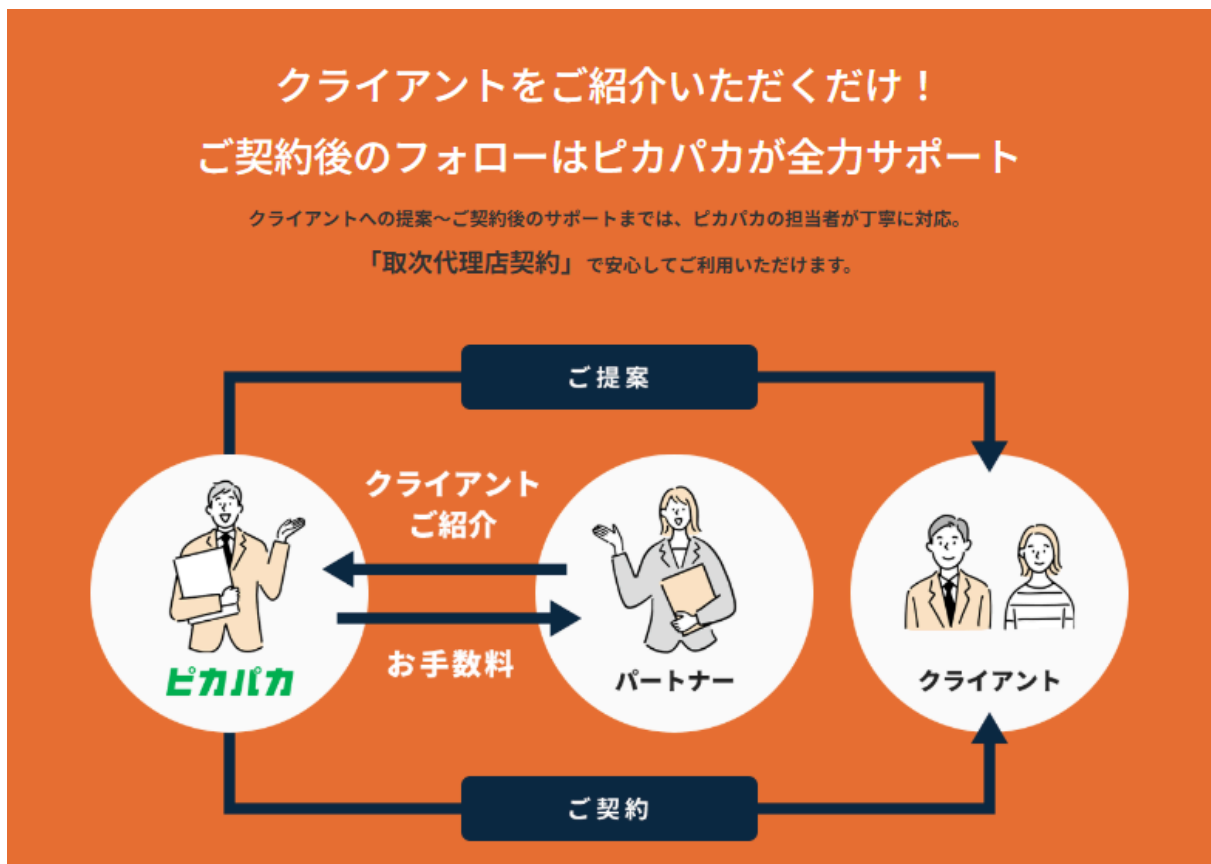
クライアントをご紹介いただくだけ！
ご契約後のフォローはピカパカが全力サポート

クライアントへの提案〜ご契約後のサポートまでは、ピカパカの担当者が丁寧に対応。
「取次代理店契約」で安心してご利用いただけます。

ご提案

クライアント
ご紹介

お手数料

ピカパカ

パートナー

クライアント

ご契約